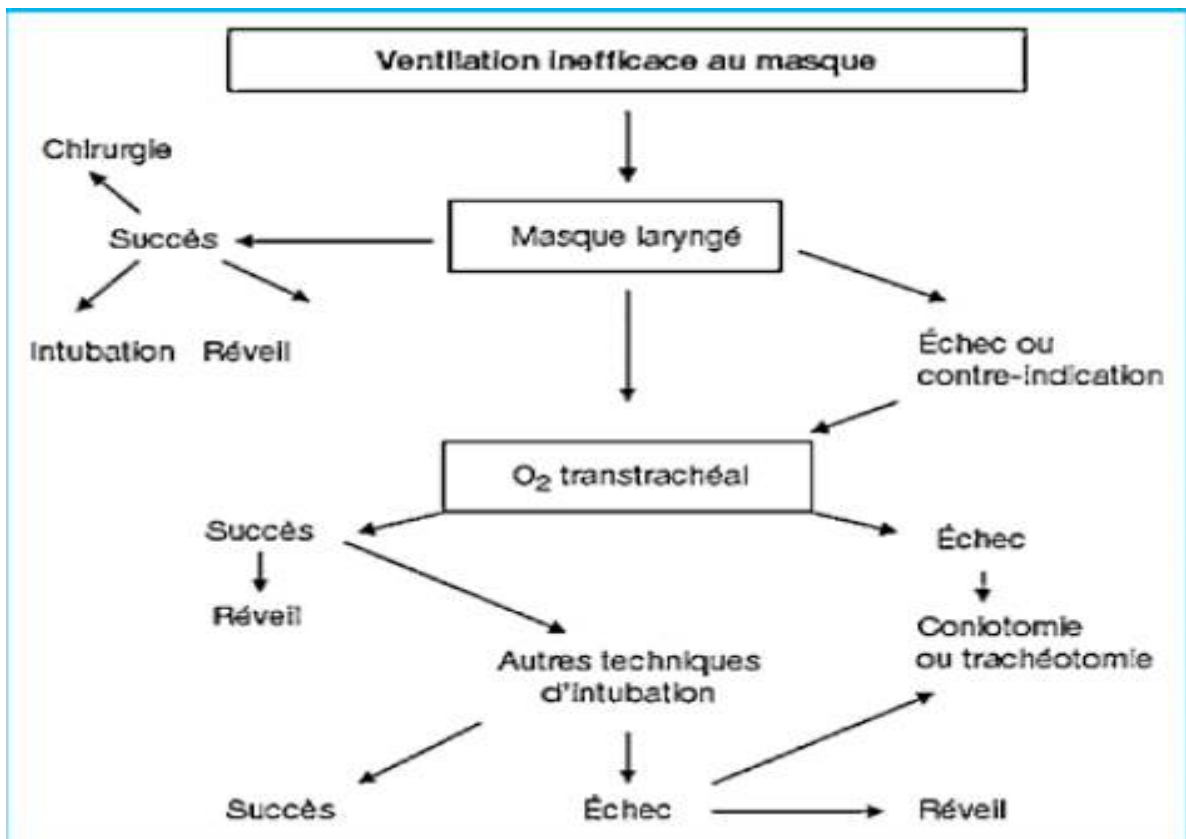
Ventilation inefficace au masque

Chirurgie

Succès

Masque laryngé

Intubation Réveil

Échec ou contre-indication

$O_2$ transtrachéal

Succès

Échec

Réveil

Coniotomie ou trachéotomie

Autres techniques d'intubation

Succès

Échec

Réveil